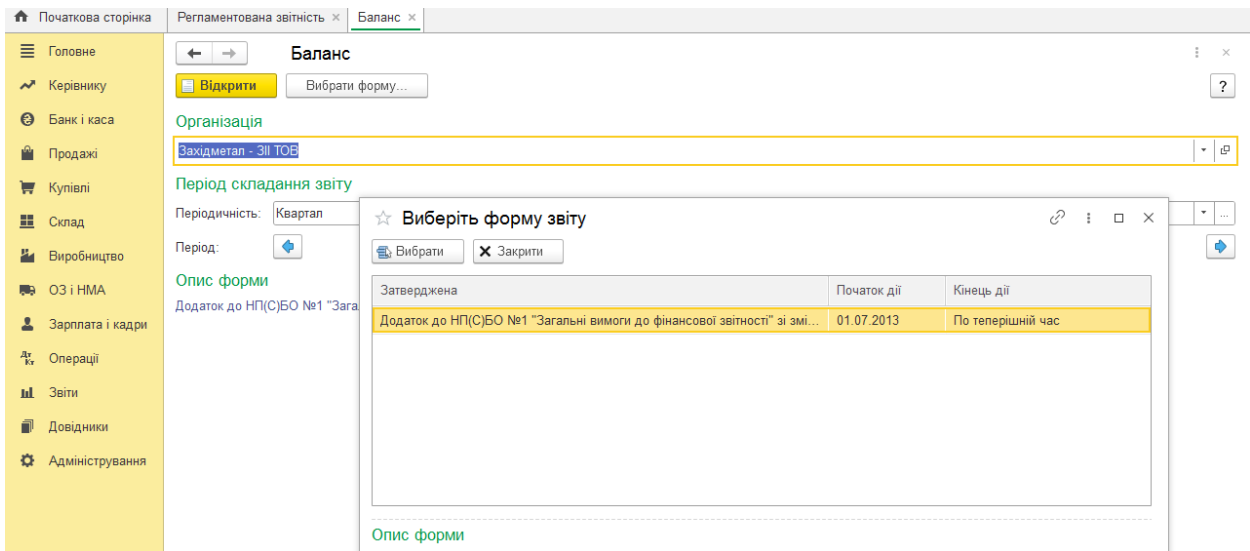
Початкова сторінка | Регламентована звітність × | Баланс ×

Головне
Керівнику
Банк і каса
Продажі
Купівлі
Склад
Виробництво
ОЗ і НМА
Зарплата і кадри
Операції
Звіти
Довідники
Адміністрування

Баланс

Відкрити | Вибрати форму...

?

Організація

Західметал - ЗІІ ТОВ

Період складання звіту

Періодичність: Квартал

Період:

Опис форми

Додаток до НП(С)БО №1 "Загал

Виберіть форму звіту

Вибрати | Закрити

| Затверджена | Початок дії | Кінець дії |
|---|---|---|
| Додаток до НП(С)БО №1 "Загальні вимоги до фінансової звітності" зі змі... | 01.07.2013 | По теперішній час |

Опис форми